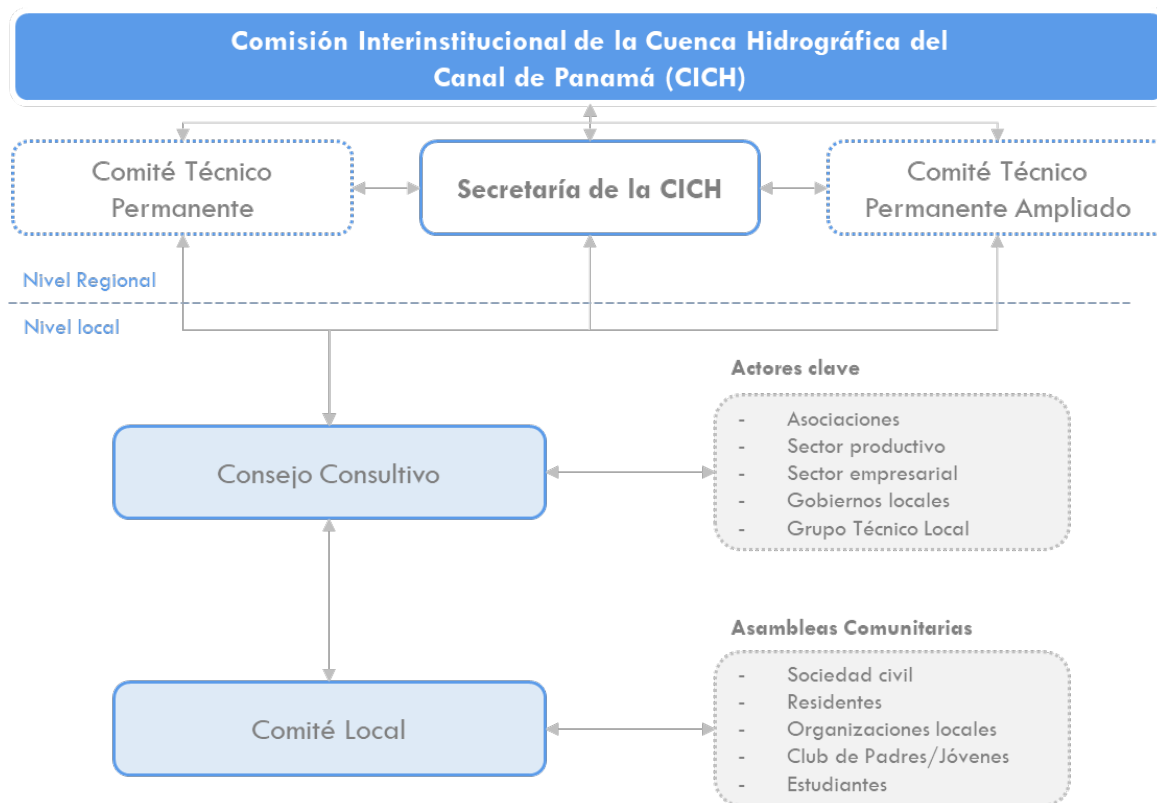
Comisión Interinstitucional de la Cuenca Hidrográfica del Canal de Panamá (CICH)

Comité Técnico Permanente

Secretaría de la CICH

Comité Técnico Permanente Ampliado

Nivel Regional

Nivel local

Actores clave

- Asociaciones
- Sector productivo
- Sector empresarial
- Gobiernos locales
- Grupo Técnico Local

Consejo Consultivo

Asambleas Comunitarias

- Sociedad civil
- Residentes
- Organizaciones locales
- Club de Padres/Jóvenes
- Estudiantes

Comité Local